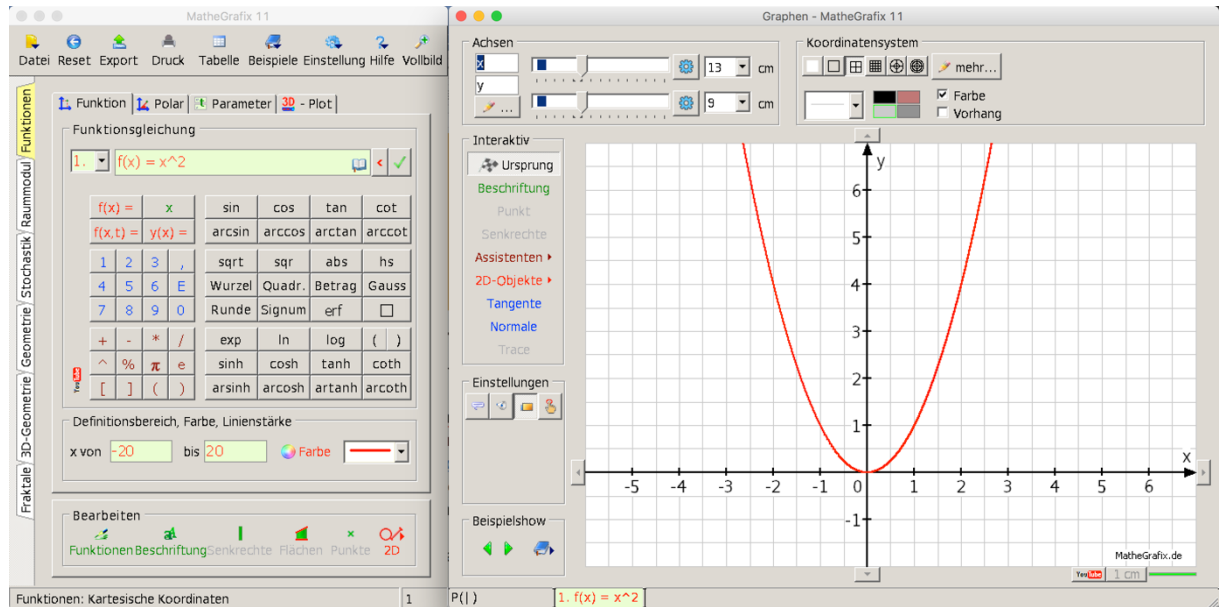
MatheGrafix 11

Datei Reset Export Druck Tabelle Beispiele Einstellung Hilfe Vollbild

Funktionen Raummodul Stochastik Geometrie 3D-Geometrie Fraktale

Funktion Polar Parameter 3D - Plot

Funktionsgleichung

1. f(x) = x^2

| f(x) = | x | sin | cos | arctan | cot |
|---|---|---|---|---|---|
| f(x,t) = | y(x) = | arcsin | arccos | arctan | arccot |

| 1 | 2 | 3 | , | sqrt | sqr | abs | hs |
|---|---|---|---|---|---|---|---|
| 4 | 5 | 6 | E | Wurzel | Quadr. | Betrag | Gauss |
| 7 | 8 | 9 | 0 | Runde | Signum | erf | □ |

| + | - | * | / | exp | ln | log | ( ) |
|---|---|---|---|---|---|---|---|
| ^ | % | π | e | sinh | cosh | tanh | coth |
| [ | ] | ( | ) | arsinh | arcosh | artanh | arcoth |

Definitionsbereich, Farbe, Linienstärke

x von -20 bis 20 Farbe

Bearbeiten

Funktionen Beschriftung Senkrechte Flächen Punkte 2D

Funktionen: Kartesische Koordinaten 1

Graphen - MatheGrafix 11

Achsen

x 13 cm
y 9 cm

Koordinatensystem

mehr...

Farbe
Vorhang

Interaktiv

Ursprung
Beschriftung
Punkt
Senkrechte
Assistenten
2D-Objekte
Tangente
Normale
Trace

Einstellungen

Beispielshow

y
6
5
4
3
2
1
-1
x
-5 -4 -3 -2 -1 0 1 2 3 4 5 6

MatheGrafix.de

YouTube 1 cm

P( | ) 1. f(x) = x^2